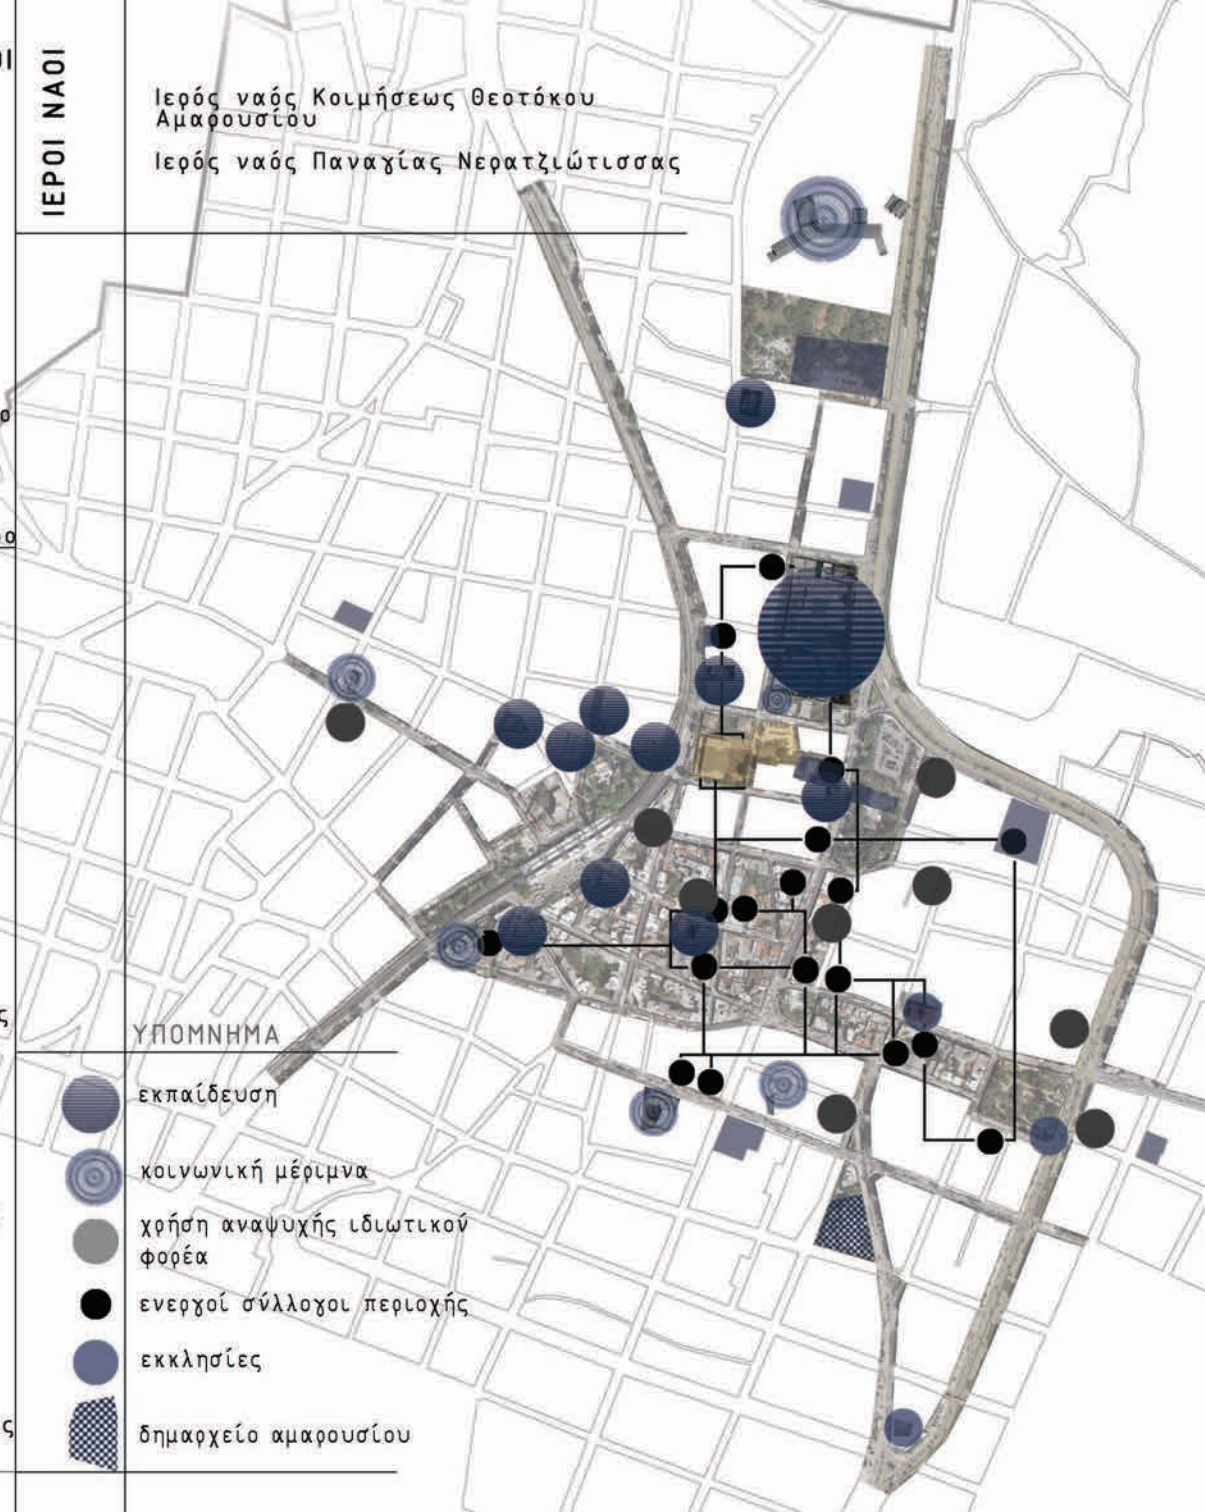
ΙΕΡΟΙ ΝΑΟΙ

Ιερός ναός Κοιμήσεως Θεοτόκου Αμαρουσίου

Ιερός ναός Παναγίας Νερατζιώτισσας

ΥΠΟΜΝΗΜΑ

εκπαίδευση

κοινωνική μέριμνα

χρήση αναψυχής ιδιωτικού φορέα

ενεργοί σύλλογοι περιοχής

εκκλησίες

δημαρχείο αμαρουσίου